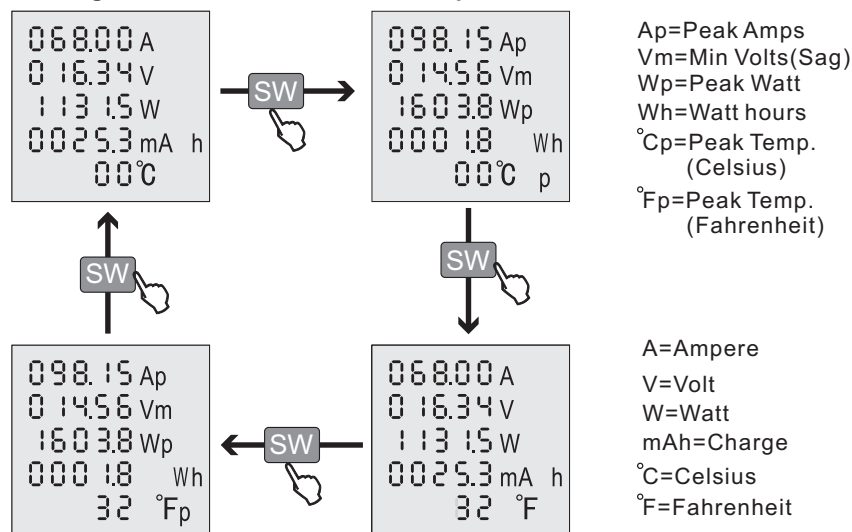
068.00 A
016.34 V
1131.5 W
0025.3 mA h
00℃

SW

098.15 Ap
014.56 Vm
1603.8 Wp
0001.8 Wh
00℃ p

Ap=Peak Amps
Vm=Min Volts(Sag)
Wp=Peak Watt
Wh=Watt hours
°Cp=Peak Temp. (Celsius)
°Fp=Peak Temp. (Fahrenheit)

SW

SW

098.15 Ap
014.56 Vm
1603.8 Wp
0001.8 Wh
32 °Fp

SW

068.00 A
016.34 V
1131.5 W
0025.3 mA h
32 °F

A=Ampere
V=Volt
W=Watt
mAh=Charge
°C=Celsius
°F=Fahrenheit